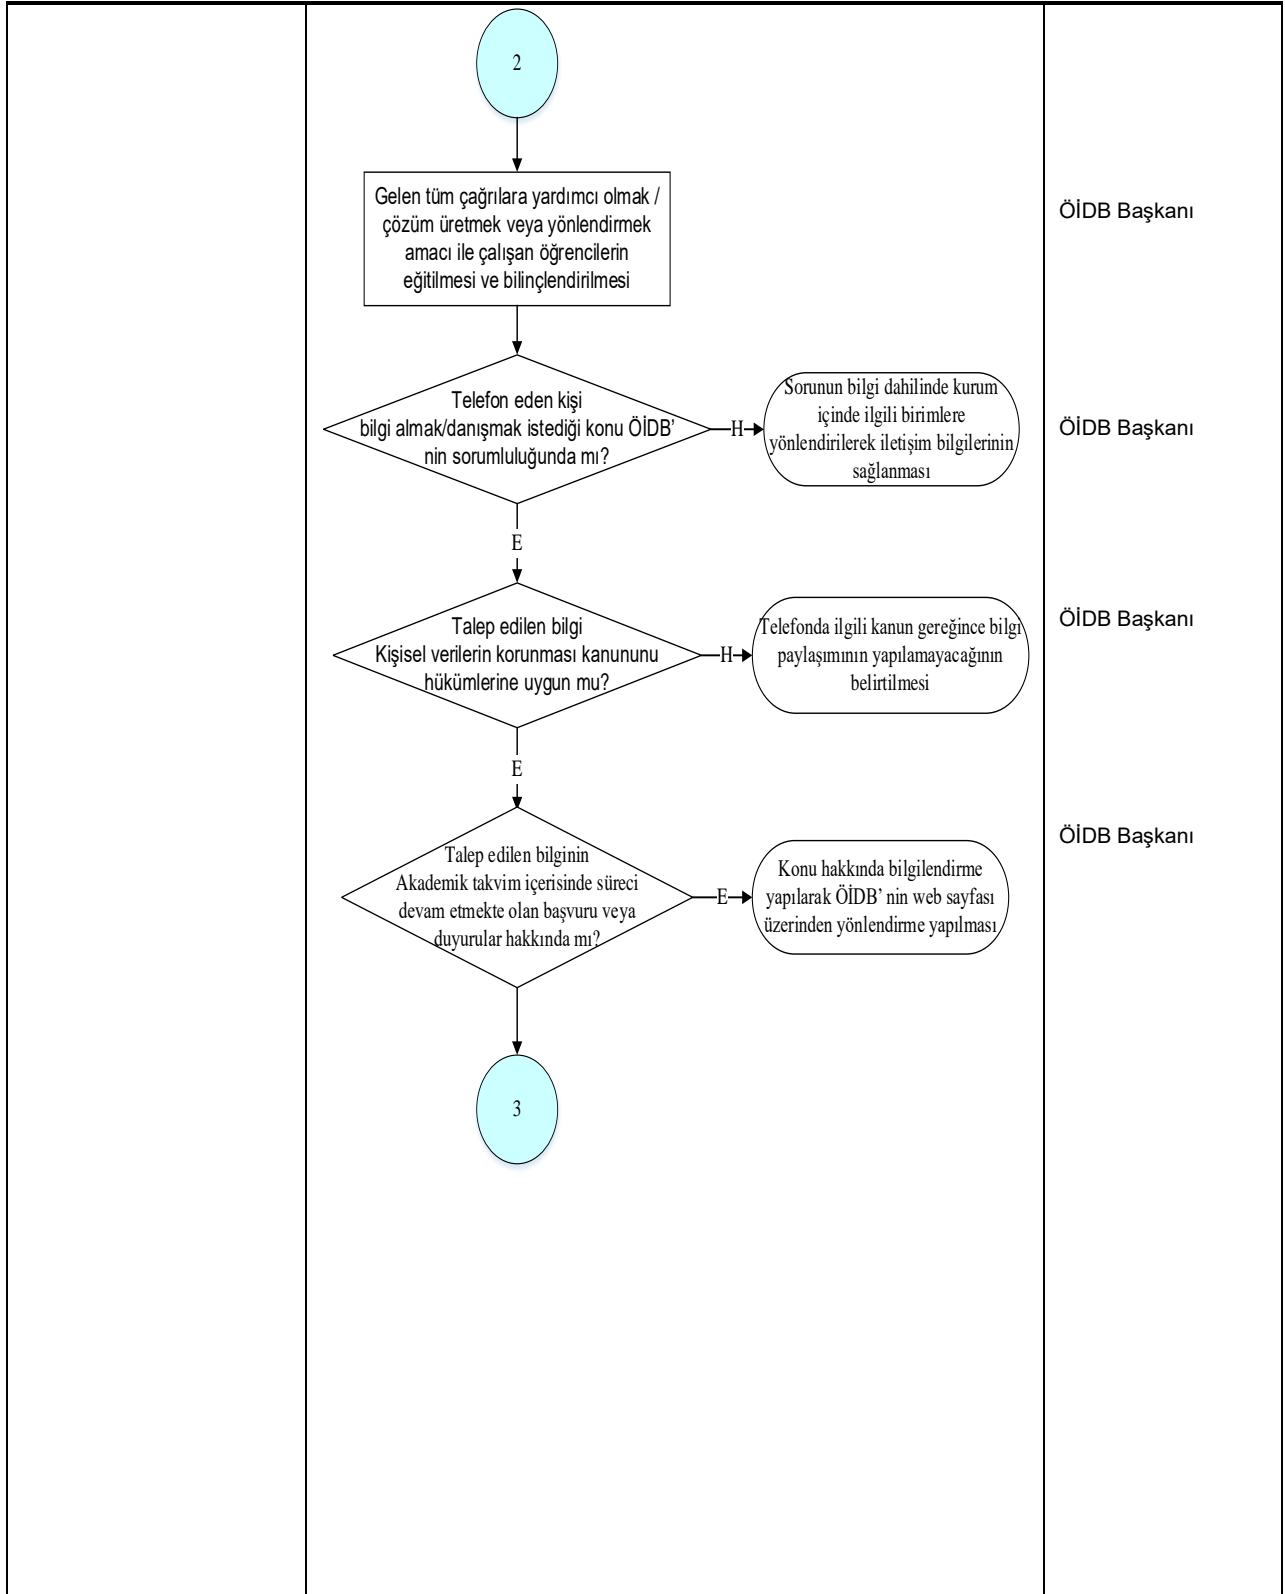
2

Gelen tüm çağrılara yardımcı olmak / çözüm üretmek veya yönlendirmek amacı ile çalışan öğrencilerin eğitilmesi ve bilinçlendirilmesi

ÖİDB Başkanı

Telefon eden kişi bilgi almak/danışmak istediği konu ÖİDB' nin sorumluluğunda mı?

H

Sorunun bilgi dahilinde kurum içinde ilgili birimlere yönlendirilerek iletişim bilgilerinin sağlanması

ÖİDB Başkanı

E

Talep edilen bilgi Kişisel verilerin korunması kanununu hükümlerine uygun mu?

H

Telefonda ilgili kanun gereğince bilgi paylaşımının yapılamayacağının belirtilmesi

ÖİDB Başkanı

E

Talep edilen bilginin Akademik takvim içerisinde süreci devam etmekte olan başvuru veya duyurular hakkında mı?

E

Konu hakkında bilgilendirme yapılarak ÖİDB' nin web sayfası üzerinden yönlendirme yapılması

ÖİDB Başkanı

3